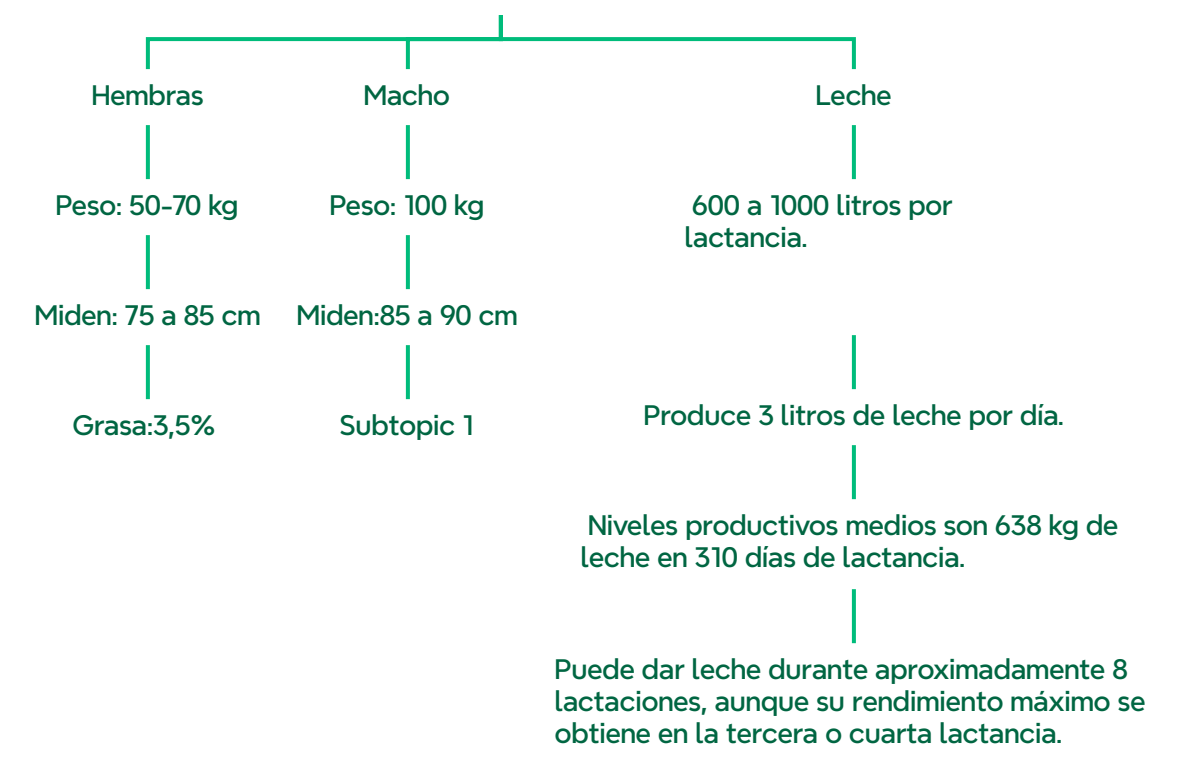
Hembras

Peso: 50-70 kg

Miden: 75 a 85 cm

Grasa:3,5%

Macho

Peso: 100 kg

Miden:85 a 90 cm

Subtopic 1

Leche

600 a 1000 litros por lactancia.

Produce 3 litros de leche por día.

Niveles productivos medios son 638 kg de leche en 310 días de lactancia.

Puede dar leche durante aproximadamente 8 lactaciones, aunque su rendimiento máximo se obtiene en la tercera o cuarta lactancia.